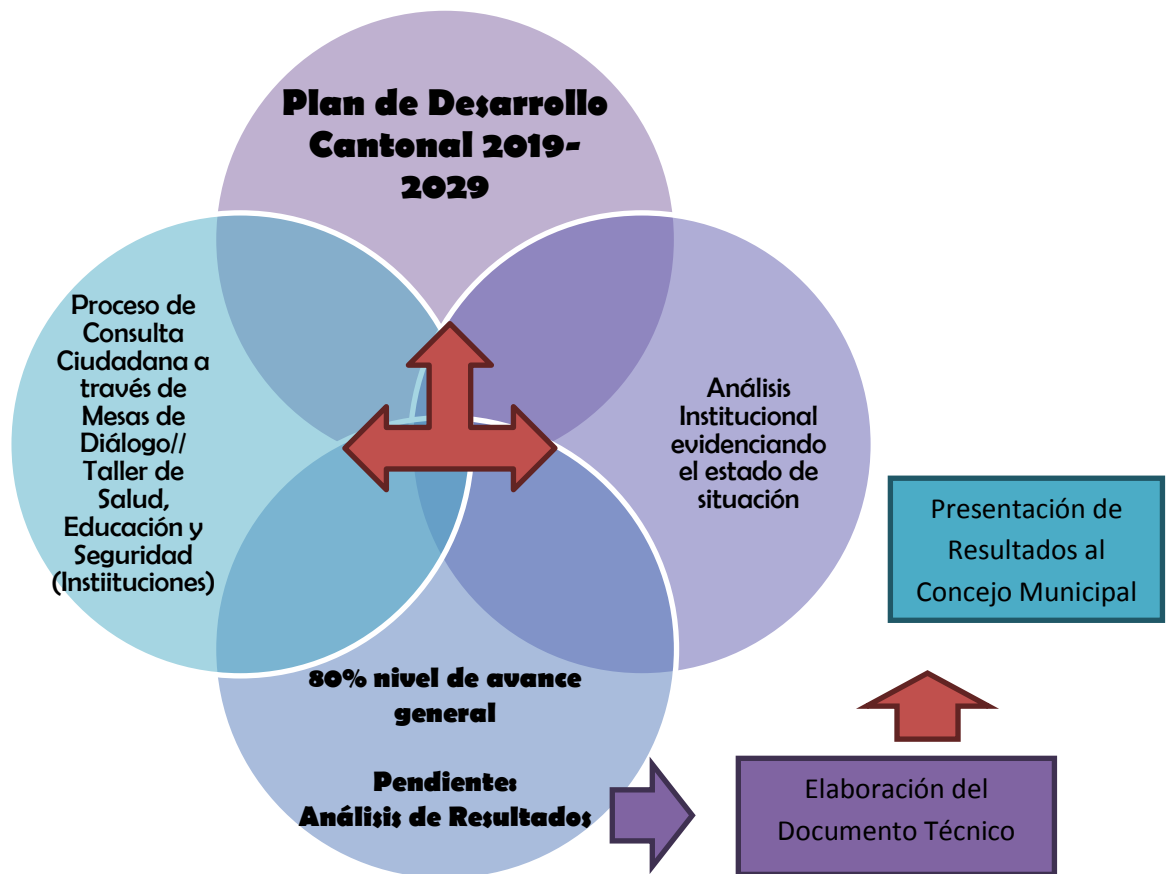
Plan de Desarrollo Cantonal 2019-2029

Proceso de Consulta Ciudadana a través de Mesas de Diálogo// Taller de Salud, Educación y Seguridad (Instiituciones)

Análisis Institucional evidenciando el estado de situación

80% nivel de avance general

Pendiente: Análisis de Resultados

Presentación de Resultados al Concejo Municipal

Elaboración del Documento Técnico